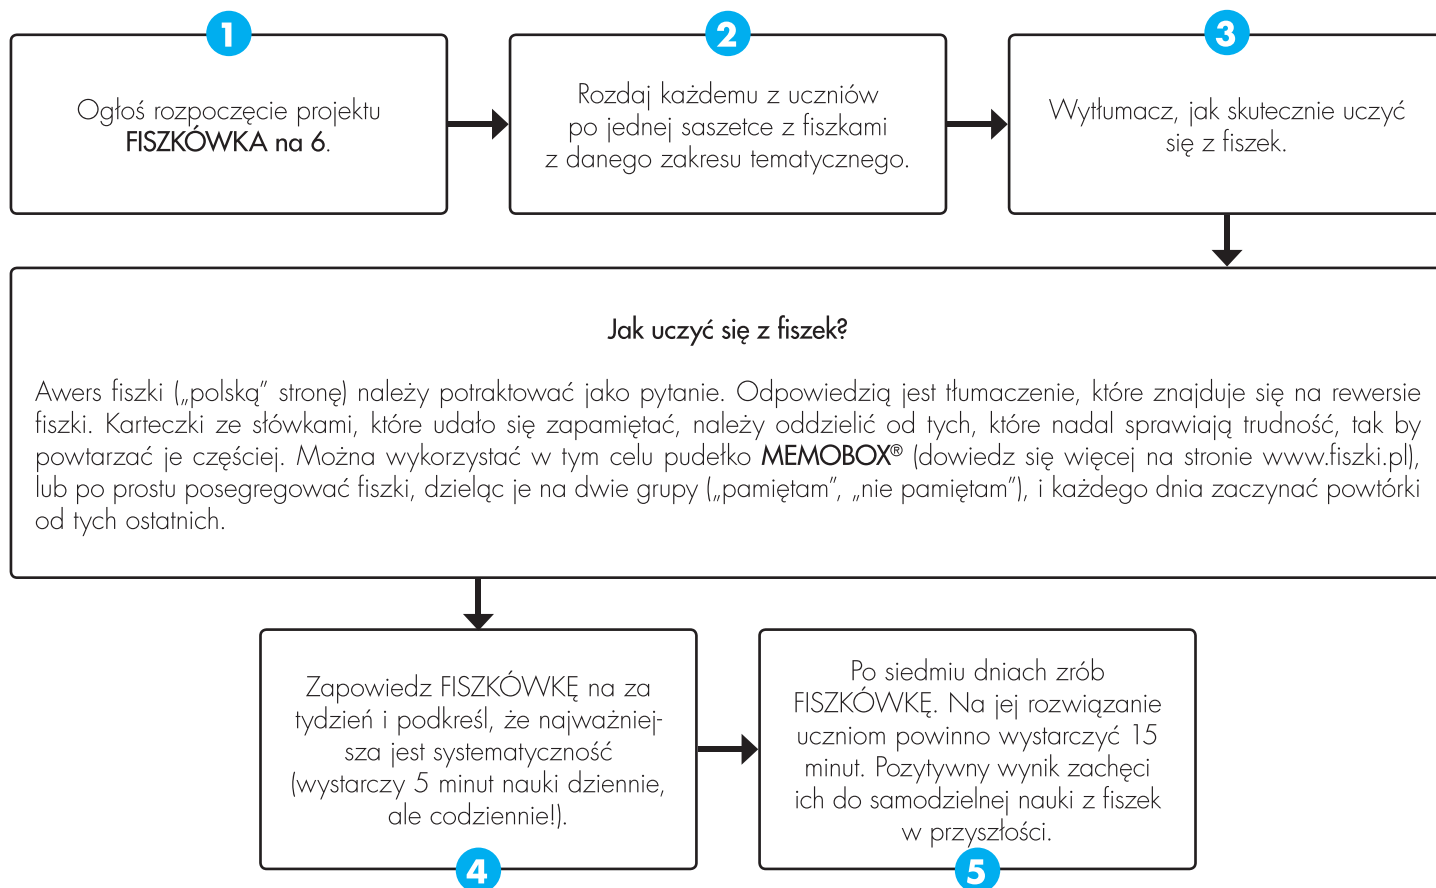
1

Ogłoś rozpoczęcie projektu FISZKÓWKA na 6.

2

Rozdaj każdemu z uczniów po jednej saszetce z fiszkami z danego zakresu tematycznego.

3

Wytłumacz, jak skutecznie uczyć się z fiszek.

Jak uczyć się z fiszek?

Awers fiszki („polską” stronę) należy potraktować jako pytanie. Odpowiedzią jest tłumaczenie, które znajduje się na rewersie fiszki. Karteczki ze słówkami, które udało się zapamiętać, należy oddzielić od tych, które nadal sprawiają trudność, tak by powtarzać je częściej. Można wykorzystać w tym celu pudełko MEMOBOX® (dowiedz się więcej na stronie www.fiszki.pl), lub po prostu posegregować fiszki, dzieląc je na dwie grupy („pamiętam”, „nie pamiętam”), i każdego dnia zaczynać powtórki od tych ostatnich.

Zapowiedz FISZKÓWKĘ na za tydzień i podkreśl, że najważniejsza jest systematyczność (wystarczy 5 minut nauki dziennie, ale codziennie!).

4

Po siedmiu dniach zrób FISZKÓWKĘ. Na jej rozwiązanie uczniom powinno wystarczyć 15 minut. Pozytywny wynik zachęci ich do samodzielnej nauki z fiszek w przyszłości.

5